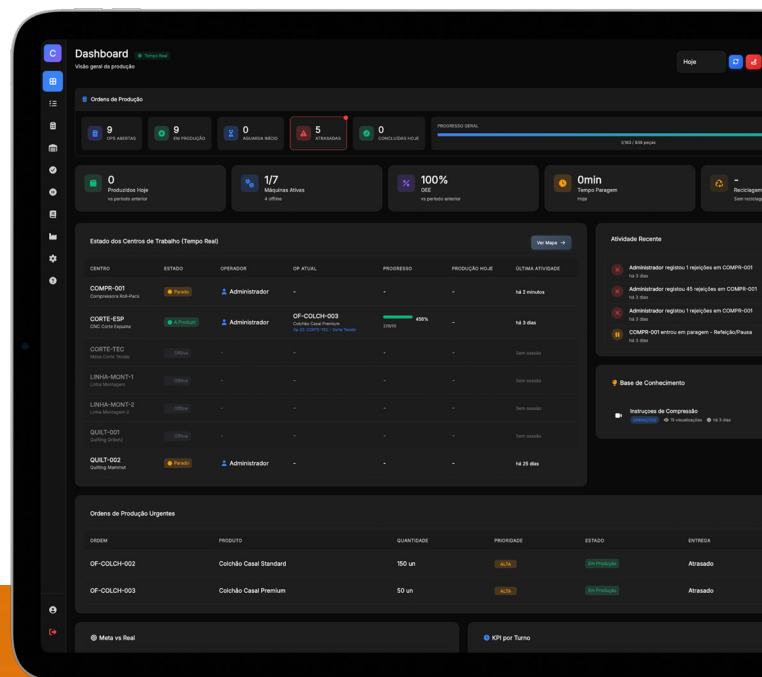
C

Dashboard Tempo Real
Visão geral da produção

Hoje

Ordens de Produção

9
OPS ABERTAS

9
EM PRODUÇÃO

0
AGUARDA INÍCIO

5
ATRASADAS

0
CONCLUÍDAS HOJE

PROGRESSO GERAL
3,183 / 658 peças

0
Produzidos Hoje
vs período anterior

1/7
Máquinas Ativas
4 offline

100%
OEE
vs período anterior

0min
Tempo Paragem
Hoje

-
Reciclagem
Sem reciclag

Estado dos Centros de Trabalho (Tempo Real)

Ver Mapa →

| CENTRO | ESTADO | OPERADOR | OP ATUAL | PROGRESSO | PRODUÇÃO HOJE | ÚLTIMA ATIVIDADE |
|---|---|---|---|---|---|---|
| COMPR-001 Compressora Roll-Pack | Parado | Administrador | - | - | - | há 2 minutos |
| CORTE-ESP CNC Corte Espuma | A Produzir | Administrador | OF-COLCH-003 Colchão Casal Premium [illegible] | 456% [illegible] | - | há 3 dias |
| CORTE-TEC Mesa Corte Tecido | Offline | - | - | - | - | Sem sessão |
| LINHA-MONT-1 Linha Montagem | Offline | - | - | - | - | Sem sessão |
| LINHA-MONT-2 Linha Montagem 2 | Offline | - | - | - | - | Sem sessão |
| QUILT-001 Quilting Gribetz | Offline | - | - | - | - | Sem sessão |
| QUILT-002 Quilting Mammut | Parado | Administrador | - | - | - | há 25 dias |

Atividade Recente

Administrador registou 1 rejeições em COMPR-001
há 3 dias

Administrador registou 45 rejeições em COMPR-001
há 3 dias

Administrador registou 1 rejeições em COMPR-001
há 3 dias

COMPR-001 entrou em paragem - Refeição/Pausa
há 4 dias

Base de Conhecimento

Instruções de Compressão
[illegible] 15 visualizações há 3 dias

Ordens de Produção Urgentes

| ORDEM | PRODUTO | QUANTIDADE | PRIORIDADE | ESTADO | ENTREGA |
|---|---|---|---|---|---|
| OF-COLCH-002 | Colchão Casal Standard | 150 un | ALTA | Em Produção | Atrasado |
| OF-COLCH-003 | Colchão Casal Premium | 50 un | ALTA | Em Produção | Atrasado |

Meta vs Real

KPI por Turno